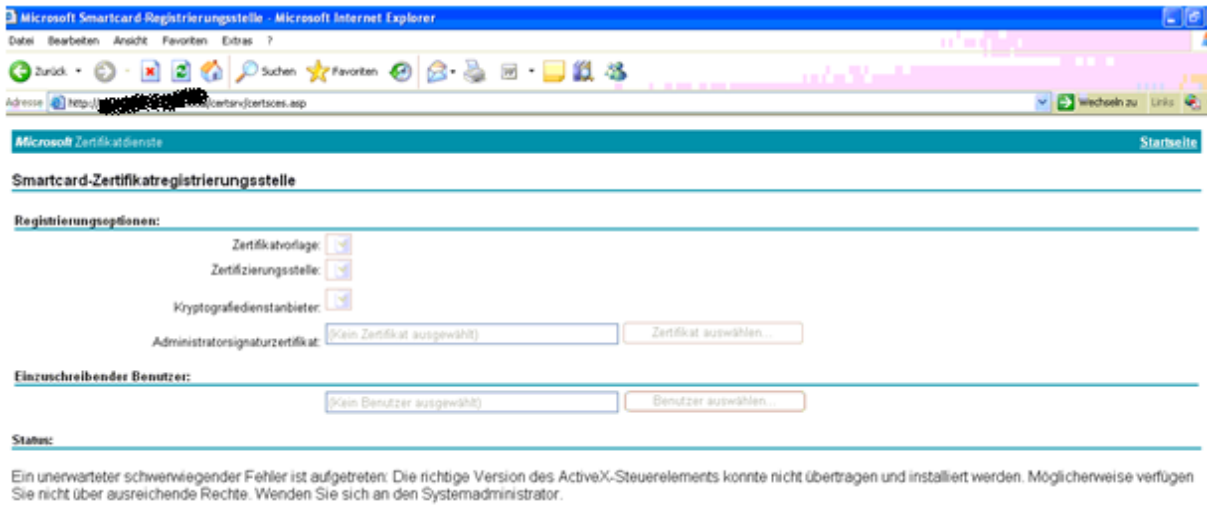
Microsoft Smartcard-Registrierungsstelle - Microsoft Internet Explorer

Datei Bearbeiten Ansicht Favoriten Extras ?

Zurück Suchen Favoriten

Adresse http://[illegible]/certsrv/certsces.asp

Wechseln zu Links

Microsoft Zertifikatdienste

Startseite

Smartcard-Zertifikatregistrierungsstelle

Registrierungsoptionen:

Zertifikatvorlage:

Zertifizierungsstelle:

Kryptografiedienstanbieter:

Administratorsignaturzertifikat: (Kein Zertifikat ausgewählt) Zertifikat auswählen...

Einzuschreibender Benutzer:

(Kein Benutzer ausgewählt) Benutzer auswählen...

Status:

Ein unerwarteter schwerwiegender Fehler ist aufgetreten: Die richtige Version des ActiveX-Steuerelements konnte nicht übertragen und installiert werden. Möglicherweise verfügen Sie nicht über ausreichende Rechte. Wenden Sie sich an den Systemadministrator.